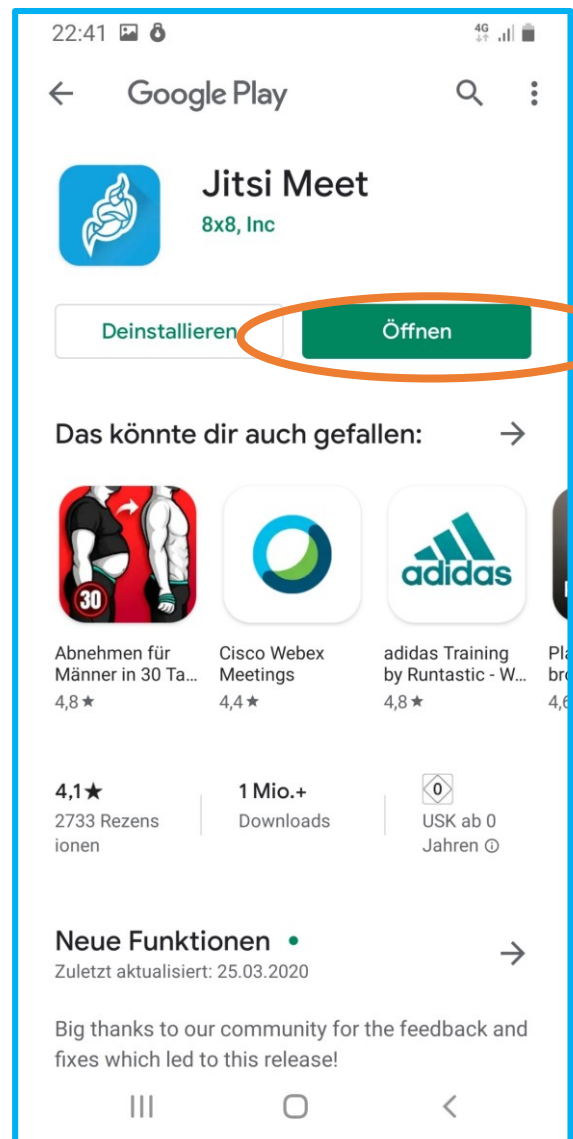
22:41

4G

Google Play

Jitsi Meet
8x8, Inc

Deinstallieren

Öffnen

Das könnte dir auch gefallen:

30

Abnehmen für Männer in 30 Ta...
4,8★

Cisco Webex Meetings
4,4★

adidas

adidas Training by Runtastic - W...
4,8★

Pla
bro
4,6

4,1★
2733 Rezensionen

1 Mio.+
Downloads

0
USK ab 0 Jahren ⓘ

Neue Funktionen •
Zuletzt aktualisiert: 25.03.2020

Big thanks to our community for the feedback and fixes which led to this release!